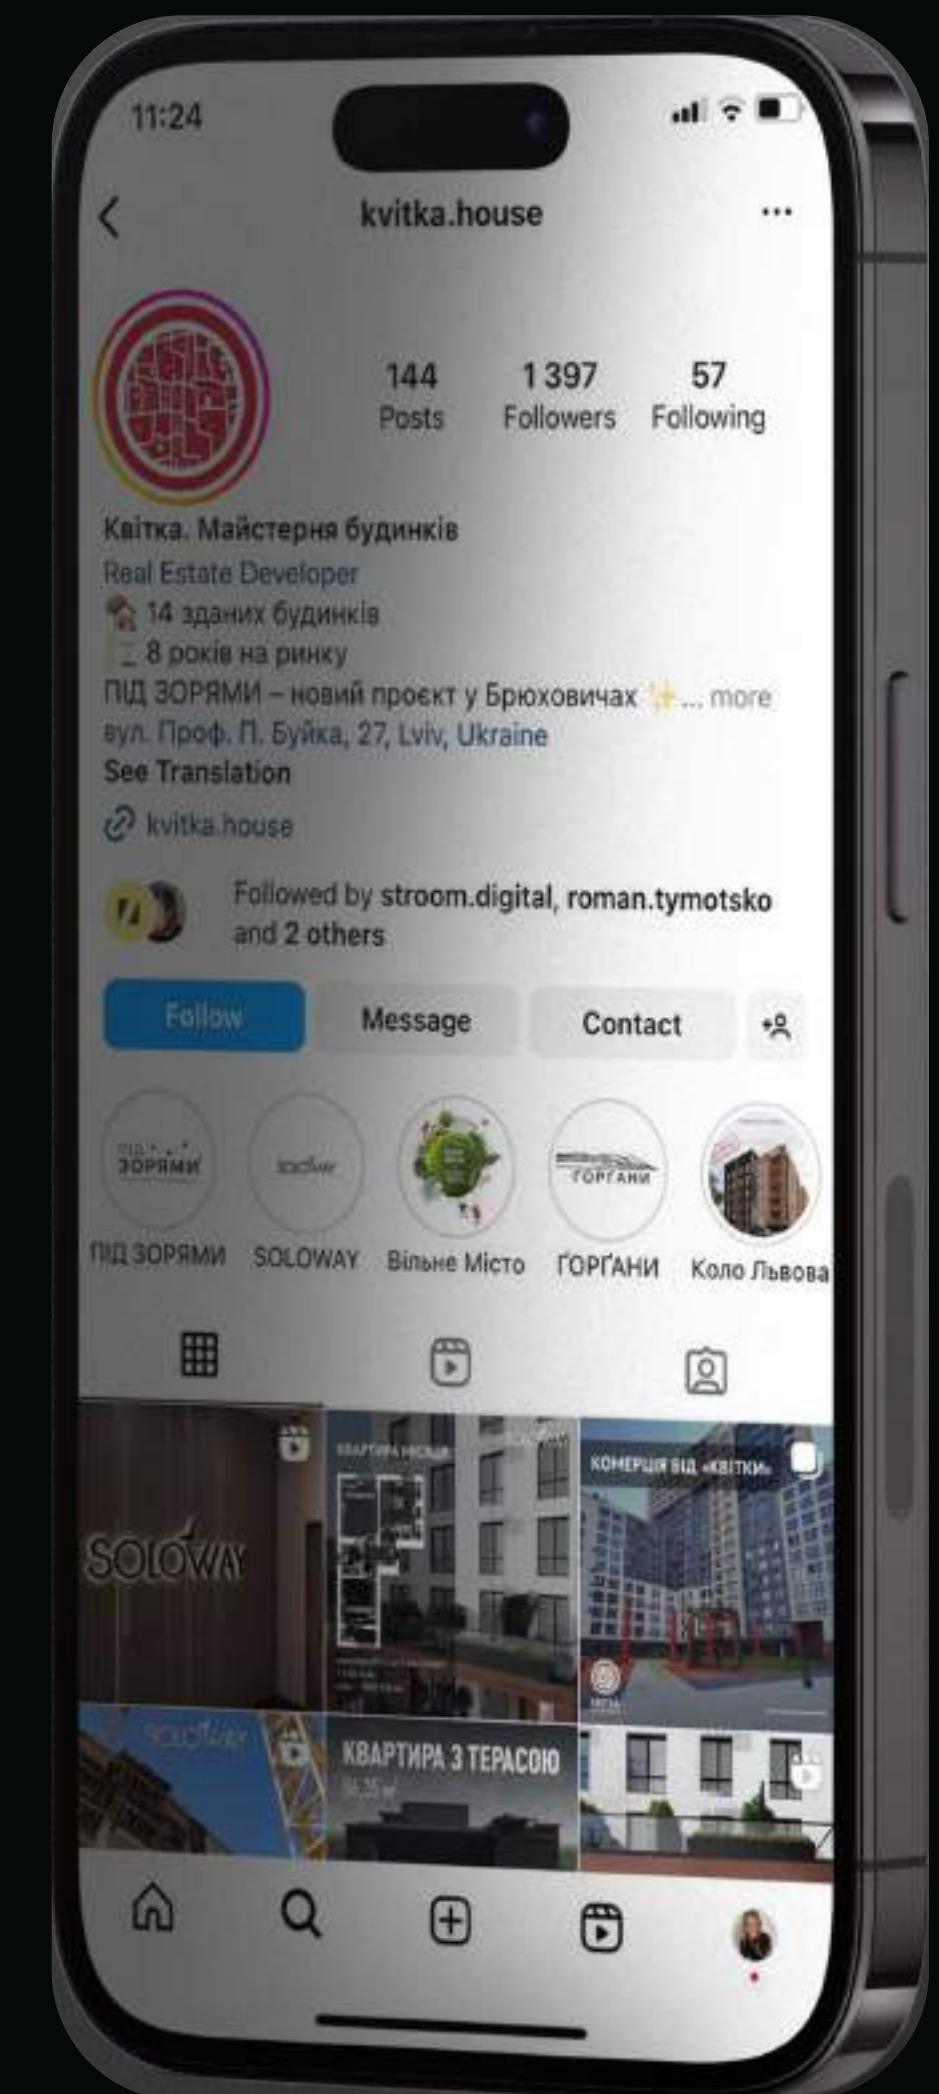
11:24

kvitka.house

144 Posts
1 397 Followers
57 Following

Квітка. Майстерня будинків
Real Estate Developer
🏠 14 зданих будинків
8 років на ринку
ПІД ЗОРЯМИ – новий проєкт у Брюховичах ✨... more
вул. Проф. П. Буйка, 27, Lviv, Ukraine
See Translation

kvitka.house

Followed by stroom.digital, roman.tymotsko and 2 others

Follow
Message
Contact

ПІД ЗОРЯМИ
SOLOWAY
Вільне Місто
ҐОРҐАНИ
Коло Львова

SOLOWAY
КОМЕРЦІЯ ВІД «КВІТКИ»
SOLOWAY
КВАРТИРА З ТЕРАСОЮ